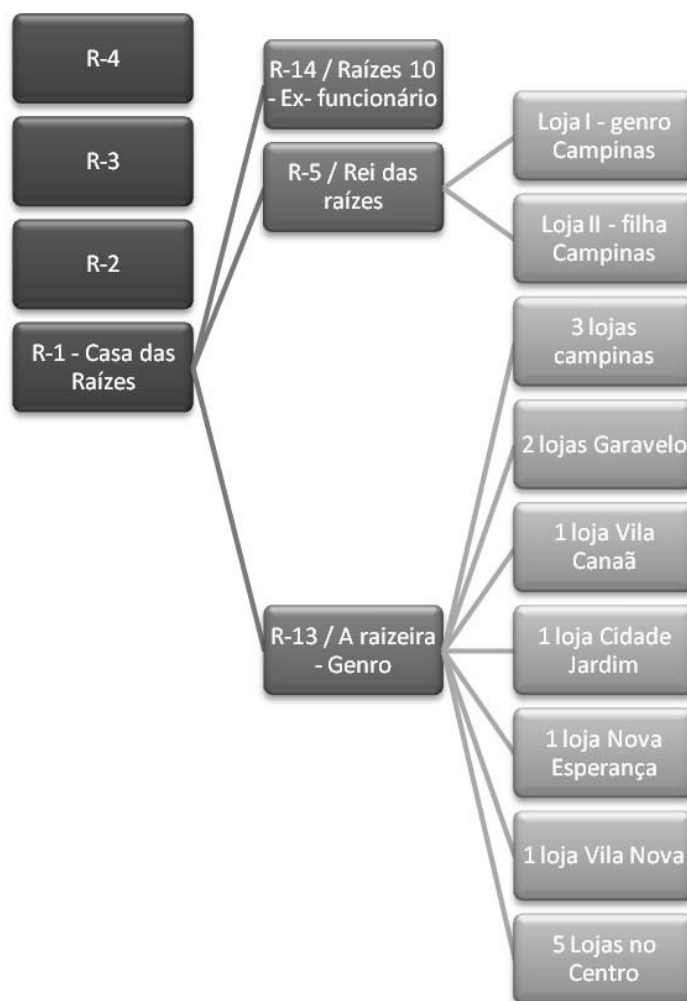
R-4

R-3

R-2

R-1 - Casa das Raízes

R-14 / Raízes 10 - Ex- funcionário

R-5 / Rei das raízes

Loja I - genro Campinas

Loja II - filha Campinas

R-13 / A raizeira - Genro

3 lojas campinas

2 lojas Garavelo

1 loja Vila Canaã

1 loja Cidade Jardim

1 loja Nova Esperança

1 loja Vila Nova

5 Lojas no Centro